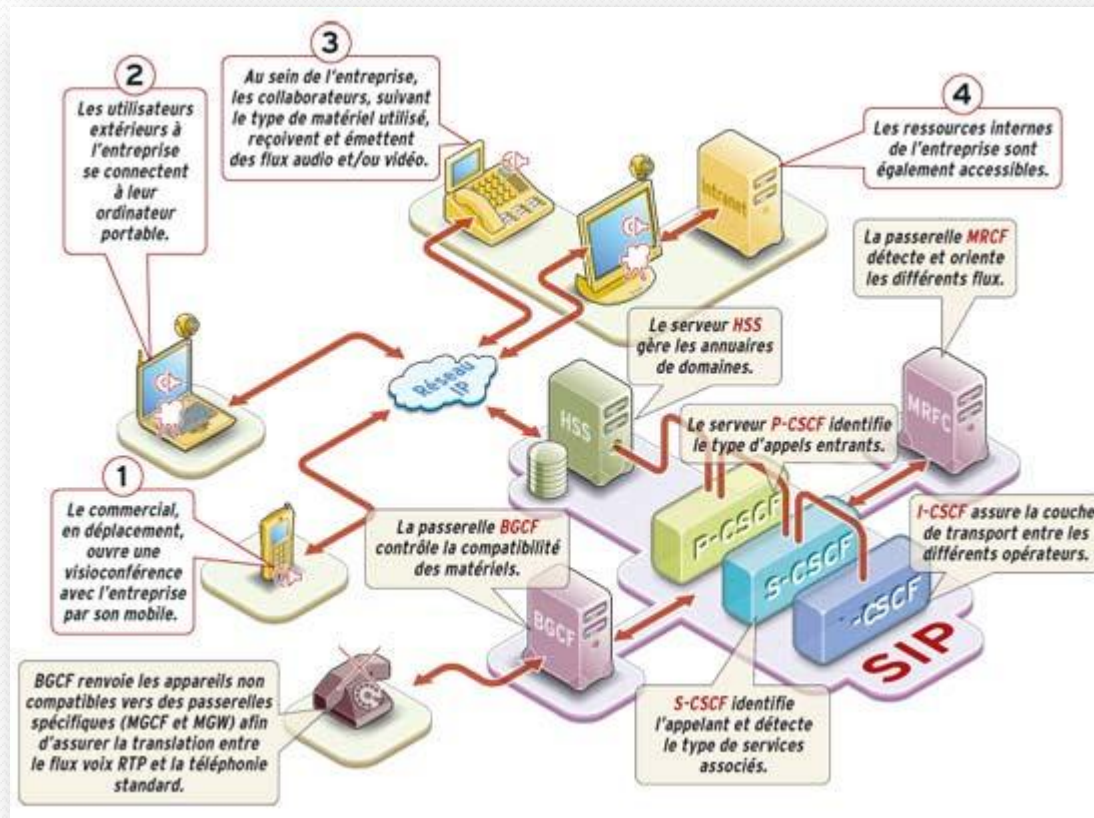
2
Les utilisateurs extérieurs à l'entreprise se connectent à leur ordinateur portable.

3
Au sein de l'entreprise, les collaborateurs, suivant le type de matériel utilisé, reçoivent et émettent des flux audio et/ou vidéo.

4
Les ressources internes de l'entreprise sont également accessibles.

Intranet

La passerelle MRCF détecte et oriente les différents flux.

Le serveur HSS gère les annuaires de domaines.

Réseau IP

HSS

MRFC

Le serveur P-CSCF identifie le type d'appels entrants.

1
Le commercial, en déplacement, ouvre une visioconférence avec l'entreprise par son mobile.

La passerelle BGCF contrôle la compatibilité des matériels.

P-CSCF

S-CSCF

I-CSCF

I-CSCF assure la couche de transport entre les différents opérateurs.

BGCF

SIP

BGCF renvoie les appareils non compatibles vers des passerelles spécifiques (MGCF et MGW) afin d'assurer la translation entre le flux voix RTP et la téléphonie standard.

S-CSCF identifie l'appelant et détecte le type de services associés.